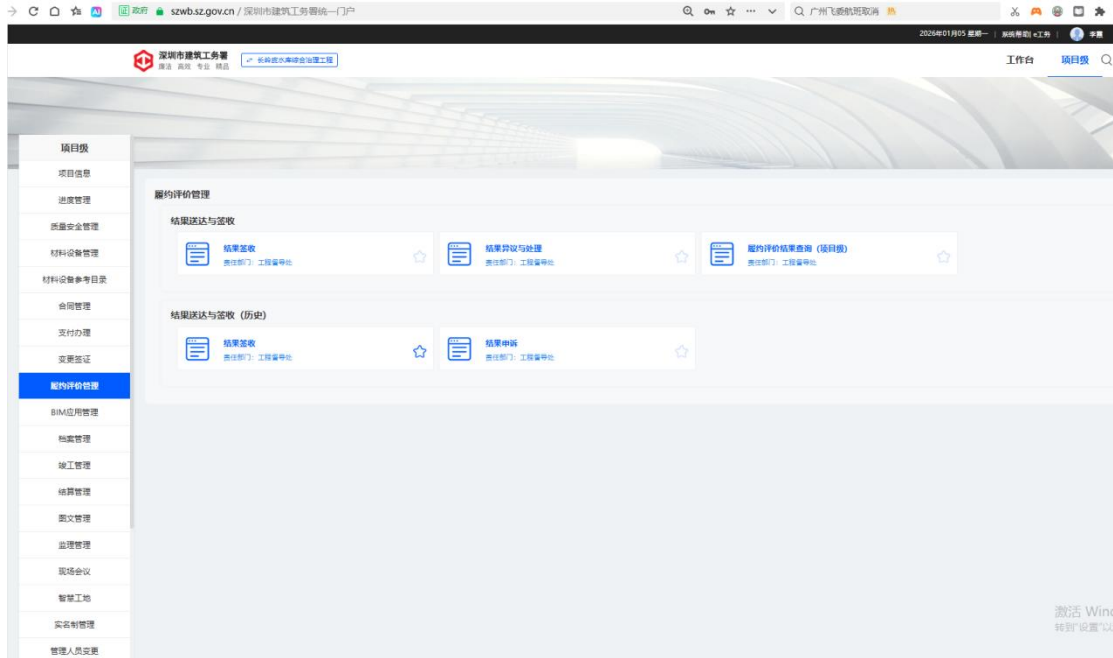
政府 szwb.sz.gov.cn / 深圳市建筑工务署统一门户

广州飞蛾航班取消

2026年01月05 星期一 | 系统帮助 | e工务 | 李薰

深圳市建筑工务署
廉洁 高效 专业 精品

长岭皮水库综合治理工程

工作台 项目级

项目级
项目信息
进度管理
质量安全管理
材料设备管理
材料设备参考目录
合同管理
支付办理
变更签证
履约评价管理
BIM应用管理
档案管理
竣工管理
结算管理
图文管理
监理管理
现场会议
智慧工地
实名制管理
管理人员变更

履约评价管理

结果送达与签收

结果签收
责任部门：工程督导处

结果异议与处理
责任部门：工程督导处

履约评价结果查询（项目级）
责任部门：工程督导处

结果送达与签收（历史）

结果签收
责任部门：工程督导处

结果申诉
责任部门：工程督导处

激活 Wind
转到"设置"以